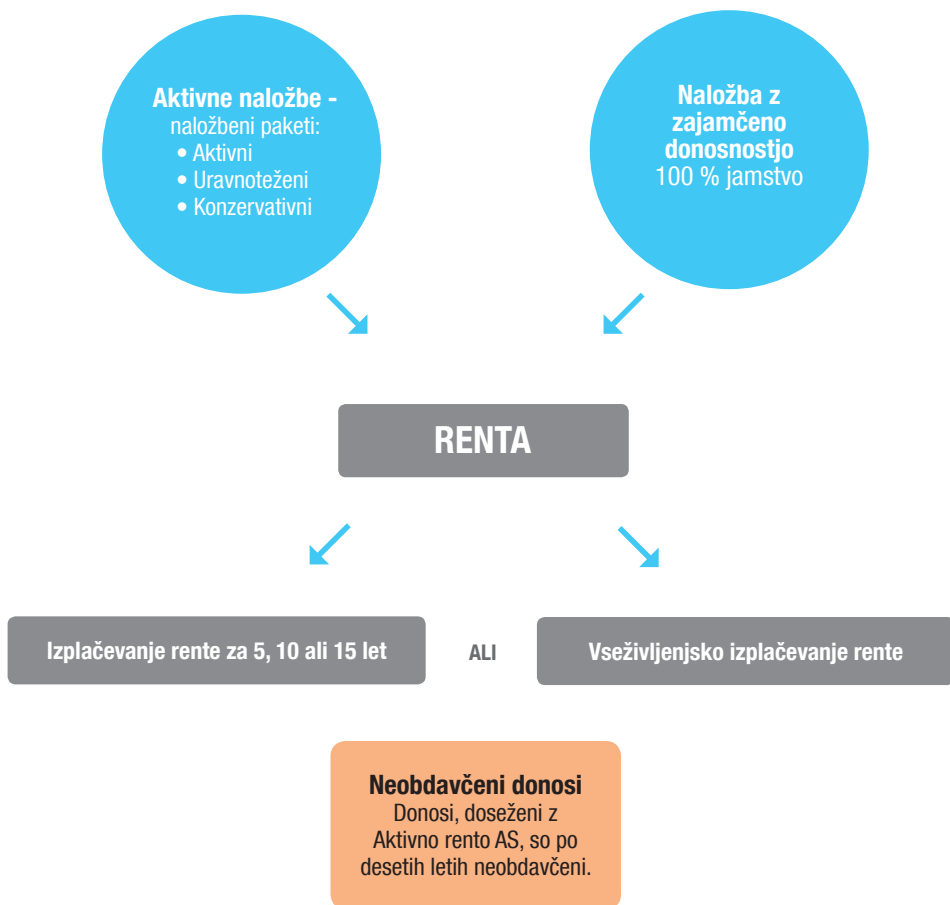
Aktivne naložbe -
naložbeni paketi:
• Aktivni
• Uravnoteženi
• Konzervativni

Naložba z zajamčeno donosnostjo
100 % jamstvo

RENTA

Izplačevanje rente za 5, 10 ali 15 let

ALI

Vseživljenjsko izplačevanje rente

Neobdavčeni donosi
Donosi, doseženi z Aktivno rento AS, so po desetih letih neobdavčeni.